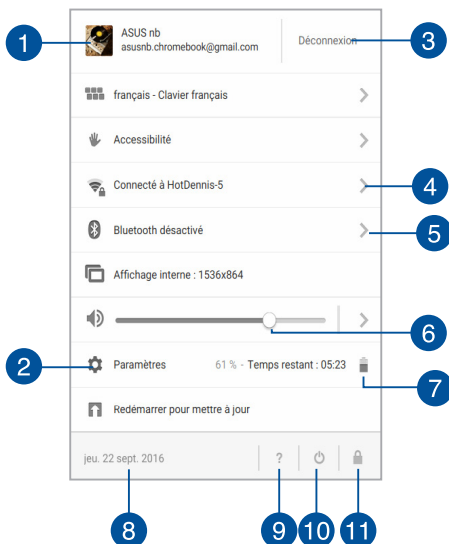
1
ASUS nb
asusnb.chromebook@gmail.com
Déconnexion
3
français - Clavier français
Accessibilité
Connecté à HotDennis-5
4
Bluetooth désactivé
5
Affichage interne : 1536x864
6
2
Paramètres
61 % - Temps restant : 05:23
7
Redémarrer pour mettre à jour
jeu. 22 sept. 2016
?
8
9
10
11